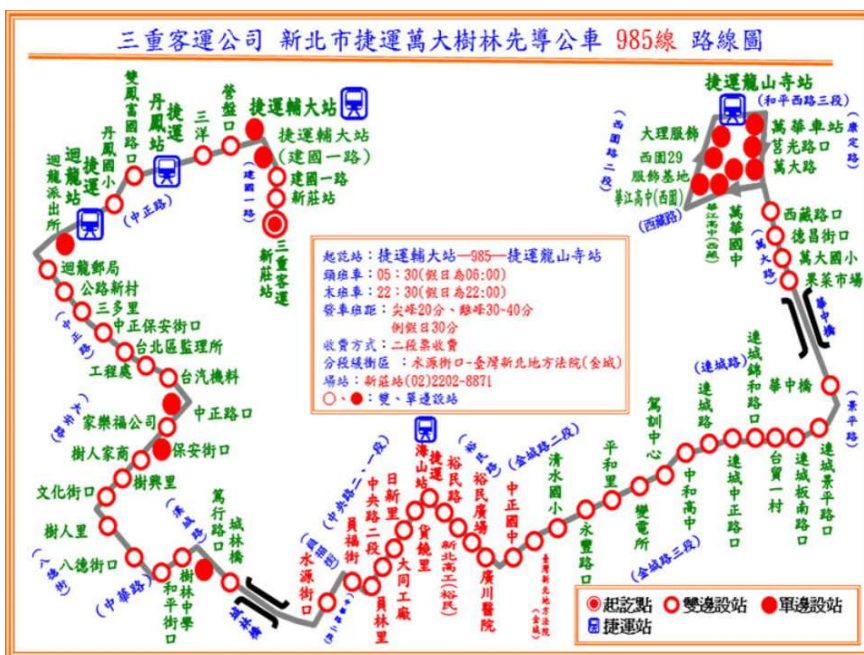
三重客運公司 新北市捷運萬大樹林先導公車 985線 路線圖

起訖站：捷運輔大站—985—捷運龍山寺站
頭班車：05：30(假日為06:00)
末班車：22：30(假日為22:00)
發車班距：尖峰20分、離峰30-40分
例假日30分
收費方式：二段票收費
分段緩衝區：永源街口-臺灣新北地方法院(金城)
場站：新莊站(02)2202-8871
○、●：雙、單邊設站

捷運輔大站
捷運輔大站(建國一路)
(建國一路)
建國一路
新莊站
三重客運新莊站
營盤口
三洋
捷運丹鳳站
(中正路)
雙鳳富國路口
丹鳳國小
捷運迴龍站
迴龍派出所
迴龍郵局
公路新村
三多里
(中正路)
中正保安街口
台北區監理所
工程處
台汽機料
中正路口
(大安路)
家樂福公司
保安街口
樹人家商
樹興里
文化街口
樹人里
(八德街)
八德街口
(中華路)
和平街口
樹林中學
篤行路口
城林橋
(城林路)
城林橋
(國華路)
水源街口
(中央路二、一段)
(國華路)
員福街
中央路二段
日新里
大同工廠
員林里
捷運海山站
捷運海山站
貨饒里
裕民路
(裕民路)
裕民廣場
新北高工(裕民)
廣川醫院
中正國中
(金城路二段)
臺灣新北地方法院(金城)
清水國小
永豐路口
平和里
駕訓中心
變電所
(金城路三段)
中和高中
(連城路)
連城路
連城中正路口
台貿一村
連城錦和路口
華中橋
(景平路)
連城板南路口
連城景平路口
華中橋
(華中橋)
萬大路
(萬大路)
萬大國小
果菜市場
德昌街口
西藏路口
萬華國中
華江高中(西藏)
華江高中(西園)
(西園路)
西園29服務基地
大理服務
(西園路二段)
捷運龍山寺站
(和平西路三段)
(康定路)
萬華車站
莒光路口
萬大路

起訖點
雙邊設站
單邊設站
捷運站